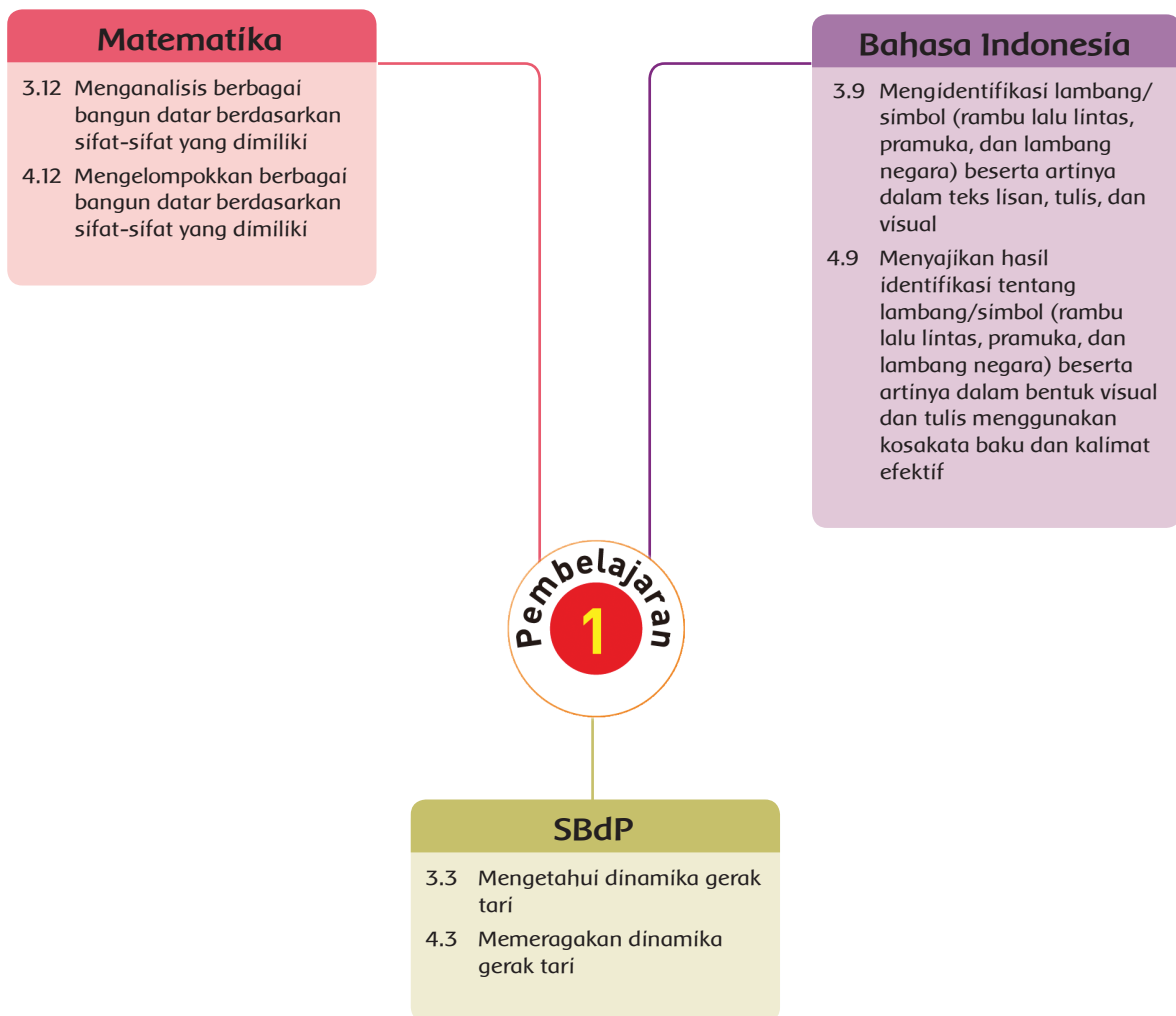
Matematika

3.12 Menganalisis berbagai bangun datar berdasarkan sifat-sifat yang dimiliki

4.12 Mengelompokkan berbagai bangun datar berdasarkan sifat-sifat yang dimiliki

Bahasa Indonesia

3.9 Mengidentifikasi lambang/simbol (rambu lalu lintas, pramuka, dan lambang negara) beserta artinya dalam teks lisan, tulis, dan visual

4.9 Menyajikan hasil identifikasi tentang lambang/simbol (rambu lalu lintas, pramuka, dan lambang negara) beserta artinya dalam bentuk visual dan tulis menggunakan kosakata baku dan kalimat efektif

Pembelajaran
1

SBdP

3.3 Mengetahui dinamika gerak tari

4.3 Memeragakan dinamika gerak tari